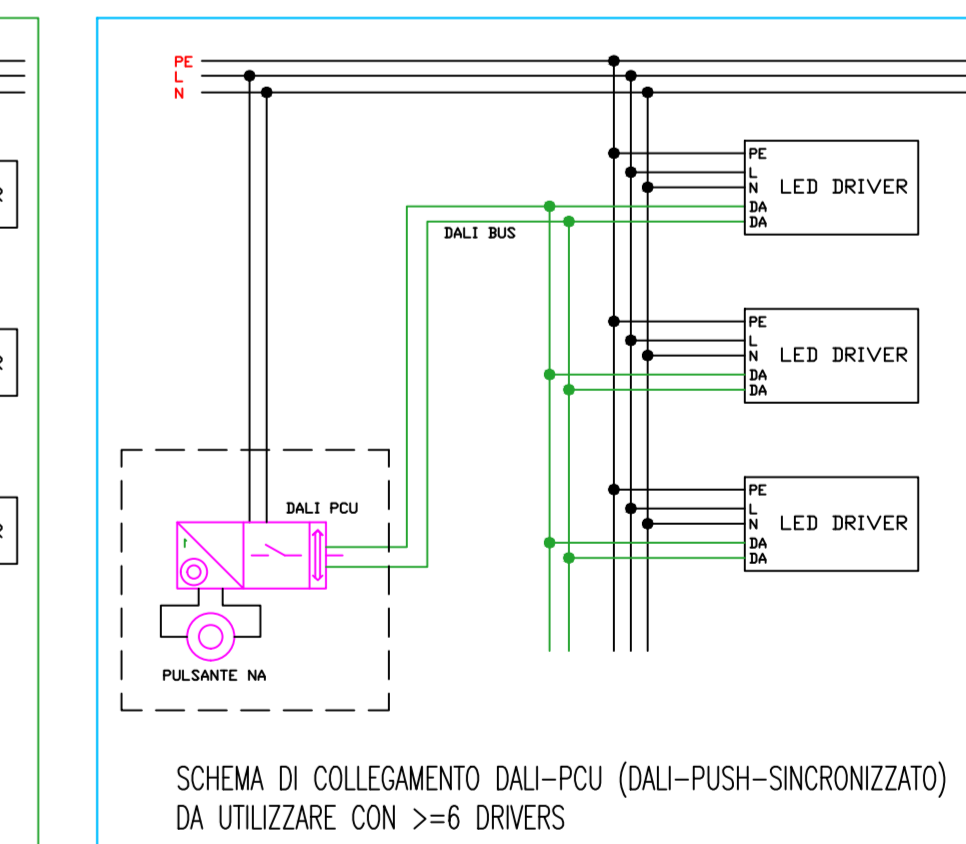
PE
L
N

PE
L
N
DA
DA
LED DRIVER

DALI BUS

PE
L
N
DA
DA
LED DRIVER

PE
L
N
DA
DA
LED DRIVER

DALI PCU

PULSANTE NA

SCHEMA DI COLLEGAMENTO DALI–PCU (DALI–PUSH–SINCRONIZZATO)
DA UTILIZZARE CON >=6 DRIVERS